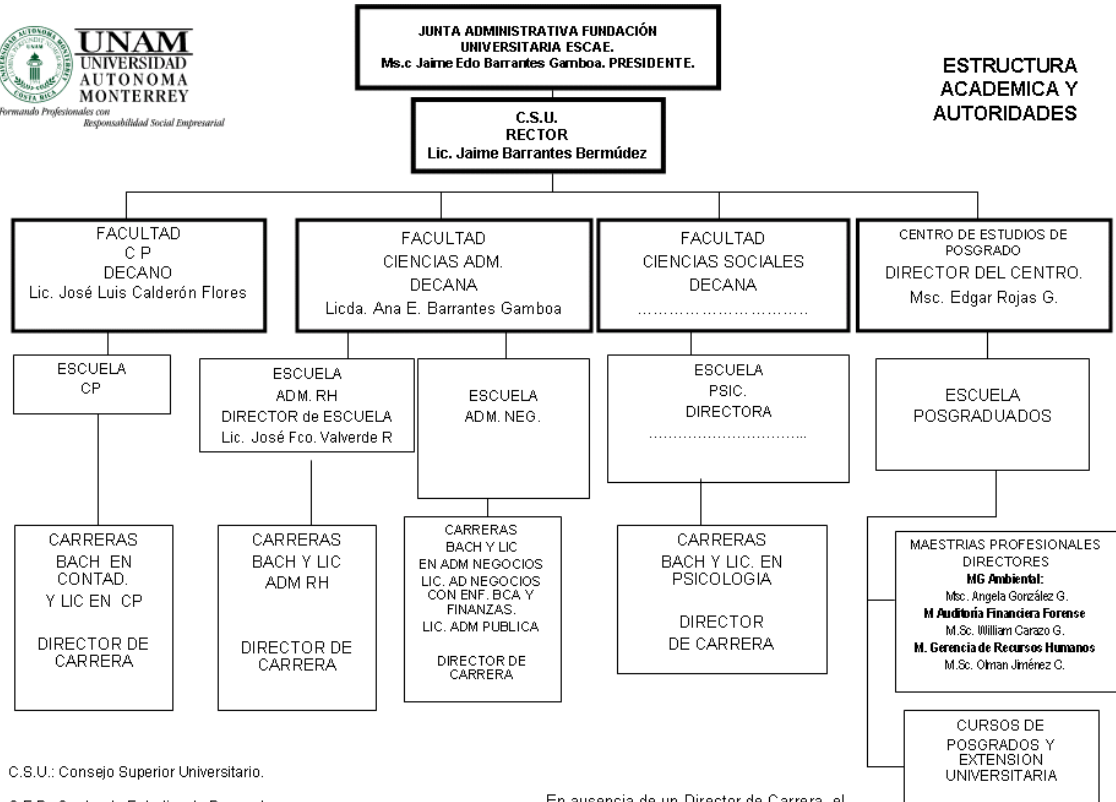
UNAM
UNIVERSIDAD AUTONOMA MONTERREY
UNIVERSIDAD AUTONOMA MONTERREY UNAM COSTA RICA
Formando Profesionales con Responsabilidad Social Empresarial

JUNTA ADMINISTRATIVA FUNDACIÓN UNIVERSITARIA ESCAE.
Ms.c Jaime Edo Barrantes Gamboa. PRESIDENTE.

ESTRUCTURA ACADEMICA Y AUTORIDADES

C.S.U.
RECTOR
Lic. Jaime Barrantes Bermúdez

FACULTAD
C P
DECANO
Lic. José Luis Calderón Flores

FACULTAD
CIENCIAS ADM.
DECANA
Licda. Ana E. Barrantes Gamboa

FACULTAD
CIENCIAS SOCIALES
DECANA
…………………………

CENTRO DE ESTUDIOS DE POSGRADO
DIRECTOR DEL CENTRO.
Msc. Edgar Rojas G.

ESCUELA
CP

ESCUELA
ADM. RH
DIRECTOR de ESCUELA
Lic. José Fco. Valverde R

ESCUELA
ADM. NEG.

ESCUELA
PSIC.
DIRECTORA
…………………………..

ESCUELA
POSGRADUADOS

CARRERAS
BACH EN CONTAD.
Y LIC EN CP

DIRECTOR DE CARRERA

CARRERAS
BACH Y LIC
ADM RH

DIRECTOR DE CARRERA

CARRERAS
BACH Y LIC
EN ADM NEGOCIOS
LIC. AD NEGOCIOS CON ENF. BCA Y FINANZAS.
LIC. ADM PUBLICA

DIRECTOR DE CARRERA

CARRERAS
BACH Y LIC. EN PSICOLOGIA

DIRECTOR
DE CARRERA

MAESTRIAS PROFESIONALES
DIRECTORES
MG Ambiental:
Msc. Angela González G.
M Auditoría Financiera Forense
M.Sc. William Carazo G.
M. Gerencia de Recursos Humanos
M.Sc. Olman Jiménez C.

CURSOS DE POSGRADOS Y EXTENSION UNIVERSITARIA

C.S.U.: Consejo Superior Universitario.

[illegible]

En ausencia de un Director de Carrera, el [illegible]